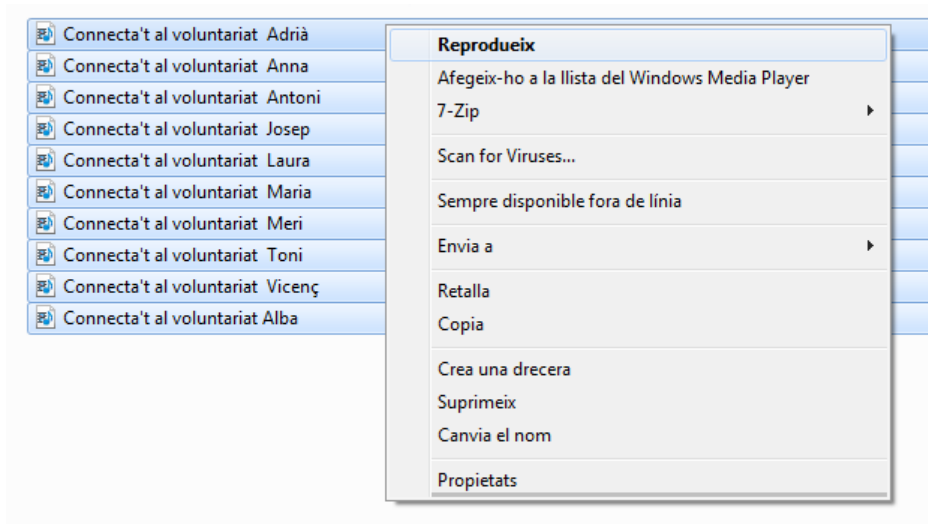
Connecta't al voluntariat Adrià
Connecta't al voluntariat Anna
Connecta't al voluntariat Antoni
Connecta't al voluntariat Josep
Connecta't al voluntariat Laura
Connecta't al voluntariat Maria
Connecta't al voluntariat Meri
Connecta't al voluntariat Toni
Connecta't al voluntariat Vicenç
Connecta't al voluntariat Alba

Reprodueix
Afegeix-ho a la llista del Windows Media Player
7-Zip
Scan for Viruses...
Sempre disponible fora de línia
Envia a
Retalla
Copia
Crea una drecera
Suprimeix
Canvia el nom
Propietats